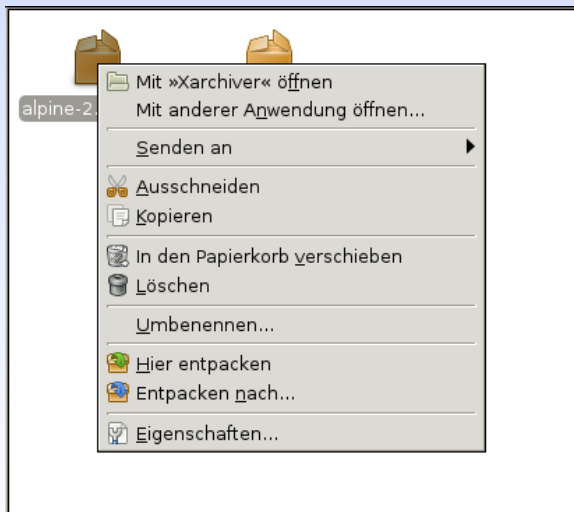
alpine-2.

Mit »Xarchiver« öffnen
Mit anderer Anwendung öffnen...

Senden an

Ausschneiden
Kopieren

In den Papierkorb verschieben
Löschen

Umbenennen...

Hier entpacken
Entpacken nach...

Eigenschaften...